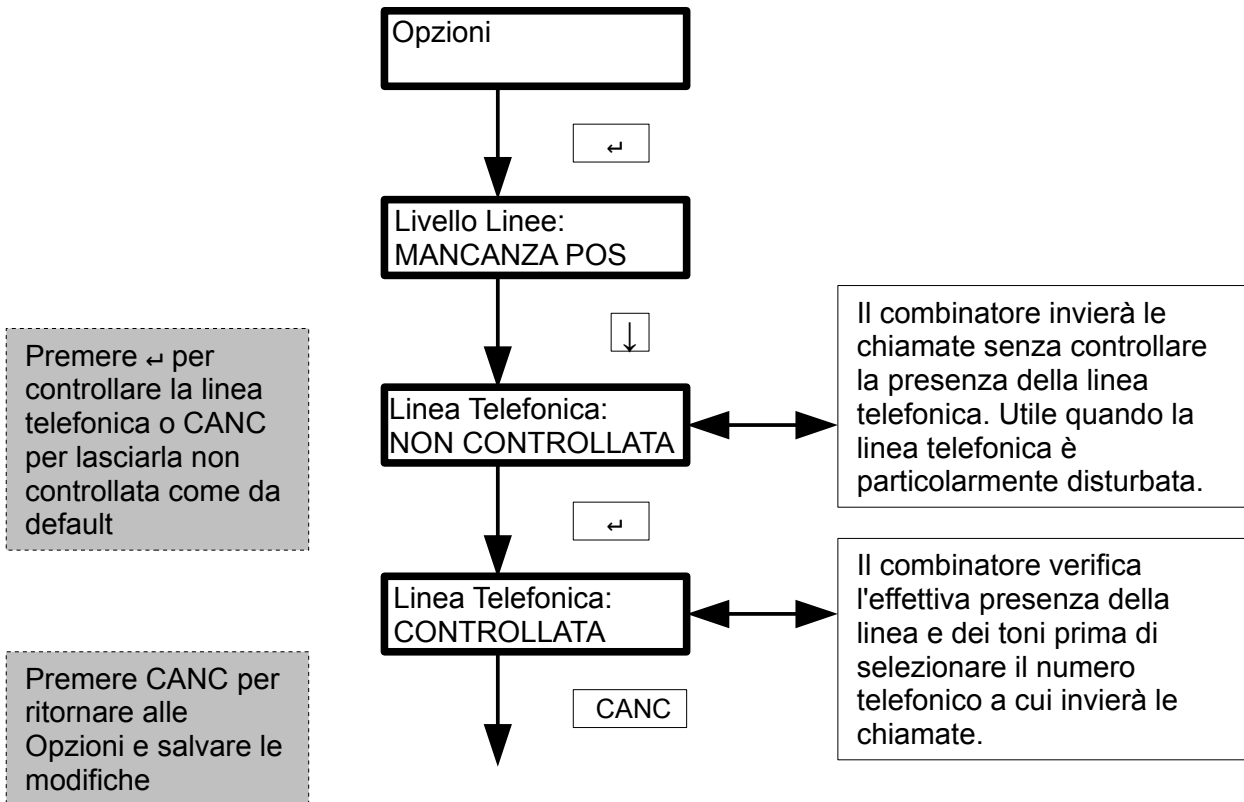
Opzioni

↵

Livello Linee:
MANCANZA POS

↓

Premere ↵ per controllare la linea telefonica o CANC per lasciarla non controllata come da default

Linea Telefonica:
NON CONTROLLATA

Il combinatore invierà le chiamate senza controllare la presenza della linea telefonica. Utile quando la linea telefonica è particolarmente disturbata.

↵

Linea Telefonica:
CONTROLLATA

Il combinatore verifica l'effettiva presenza della linea e dei toni prima di selezionare il numero telefonico a cui invierà le chiamate.

Premere CANC per ritornare alle Opzioni e salvare le modifiche

CANC